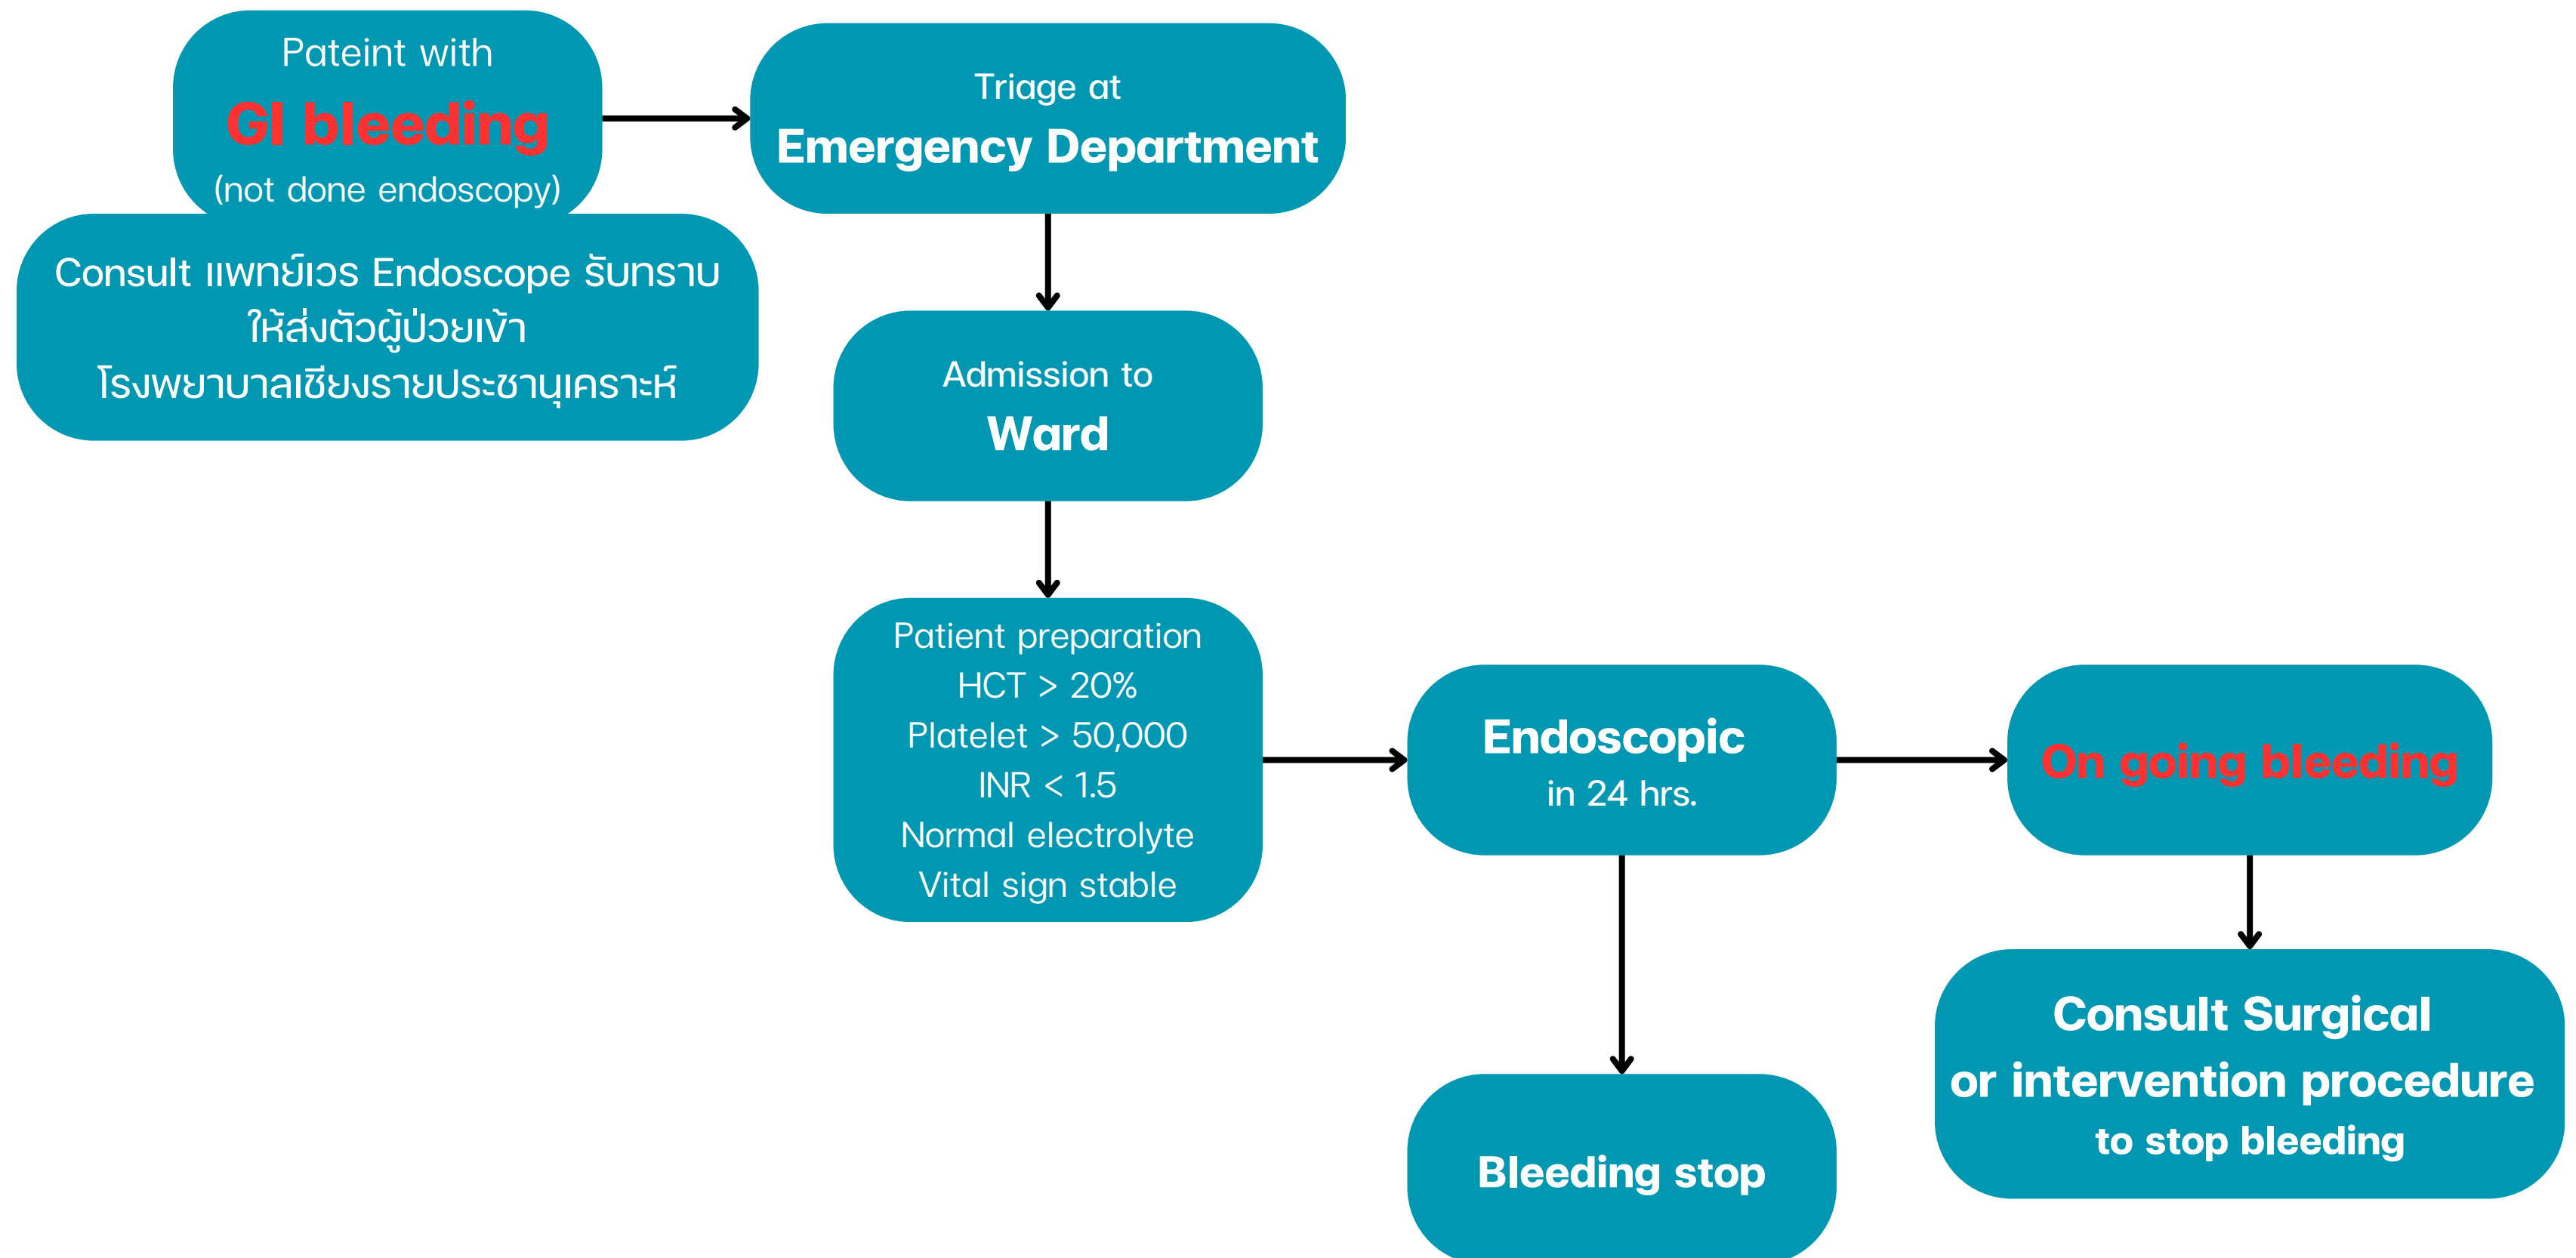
Pateint with
GI bleeding
(not done endoscopy)

Consult แพทย์เวร Endoscope รับทราบ ให้ส่งตัวผู้ป่วยเข้า โรงพยาบาลเชียงรายประชานุเคราะห์

Triage at
Emergency Department

Admission to
Ward

Patient preparation
HCT > 20%
Platelet > 50,000
INR < 1.5
Normal electrolyte
Vital sign stable

Endoscopic
in 24 hrs.

On going bleeding

Bleeding stop

Consult Surgical
or intervention procedure
to stop bleeding